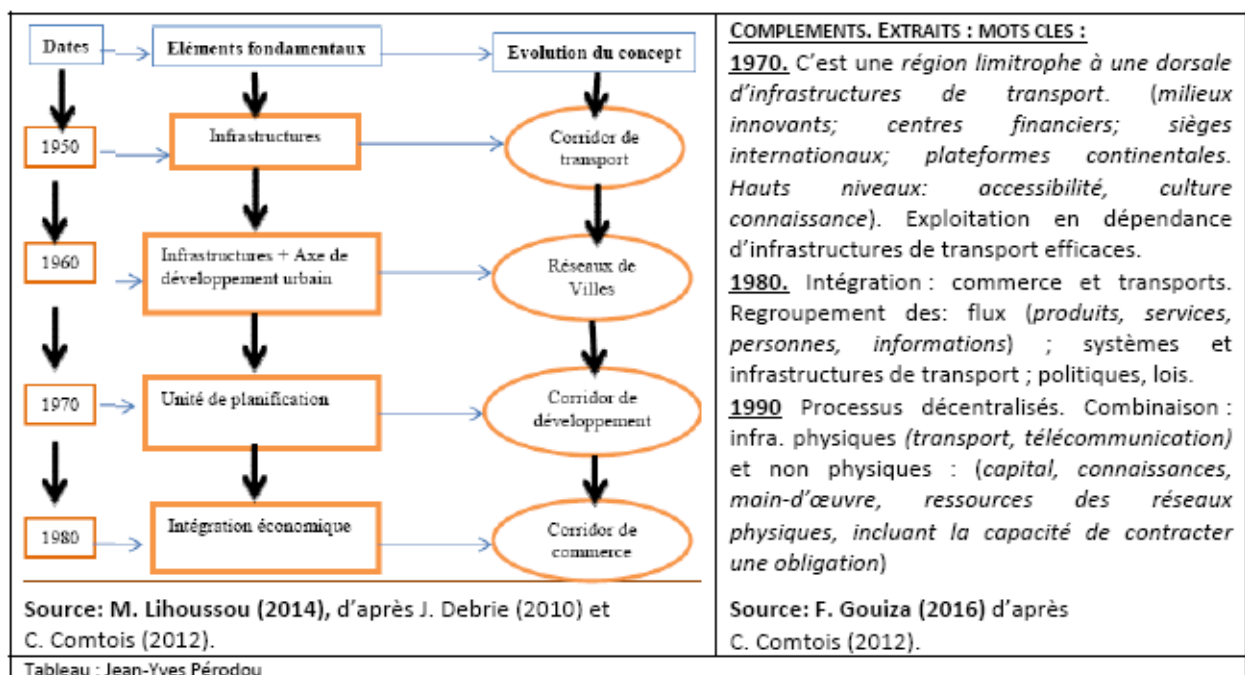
Dates

Eléments fondamentaux

Evolution du concept

1950

Infrastructures

Corridor de transport

1960

Infrastructures + Axe de développement urbain

Réseaux de Villes

1970

Unité de planification

Corridor de développement

1980

Intégration économique

Corridor de commerce

Source: M. Lihoussou (2014), d'après J. Debrie (2010) et C. Comtois (2012).

COMPLEMENTS. EXTRAITS : MOTS CLES :

1970. C'est une *région limitrophe à une dorsale d'infrastructures de transport*. (*milieux innovants; centres financiers; sièges internationaux; plateformes continentales. Hauts niveaux: accessibilité, culture connaissance*). Exploitation en dépendance d'infrastructures de transport efficaces.

1980. Intégration : commerce et transports. Regroupement des: flux (*produits, services, personnes, informations*) ; systèmes et infrastructures de transport ; politiques, lois.

1990 Processus décentralisés. Combinaison : infra. physiques *(transport, télécommunication)* et non physiques : (*capital, connaissances, main-d'œuvre, ressources des réseaux physiques, incluant la capacité de contracter une obligation*)

Source: F. Gouiza (2016) d'après C. Comtois (2012).

Tableau : Jean-Yves Pérodou